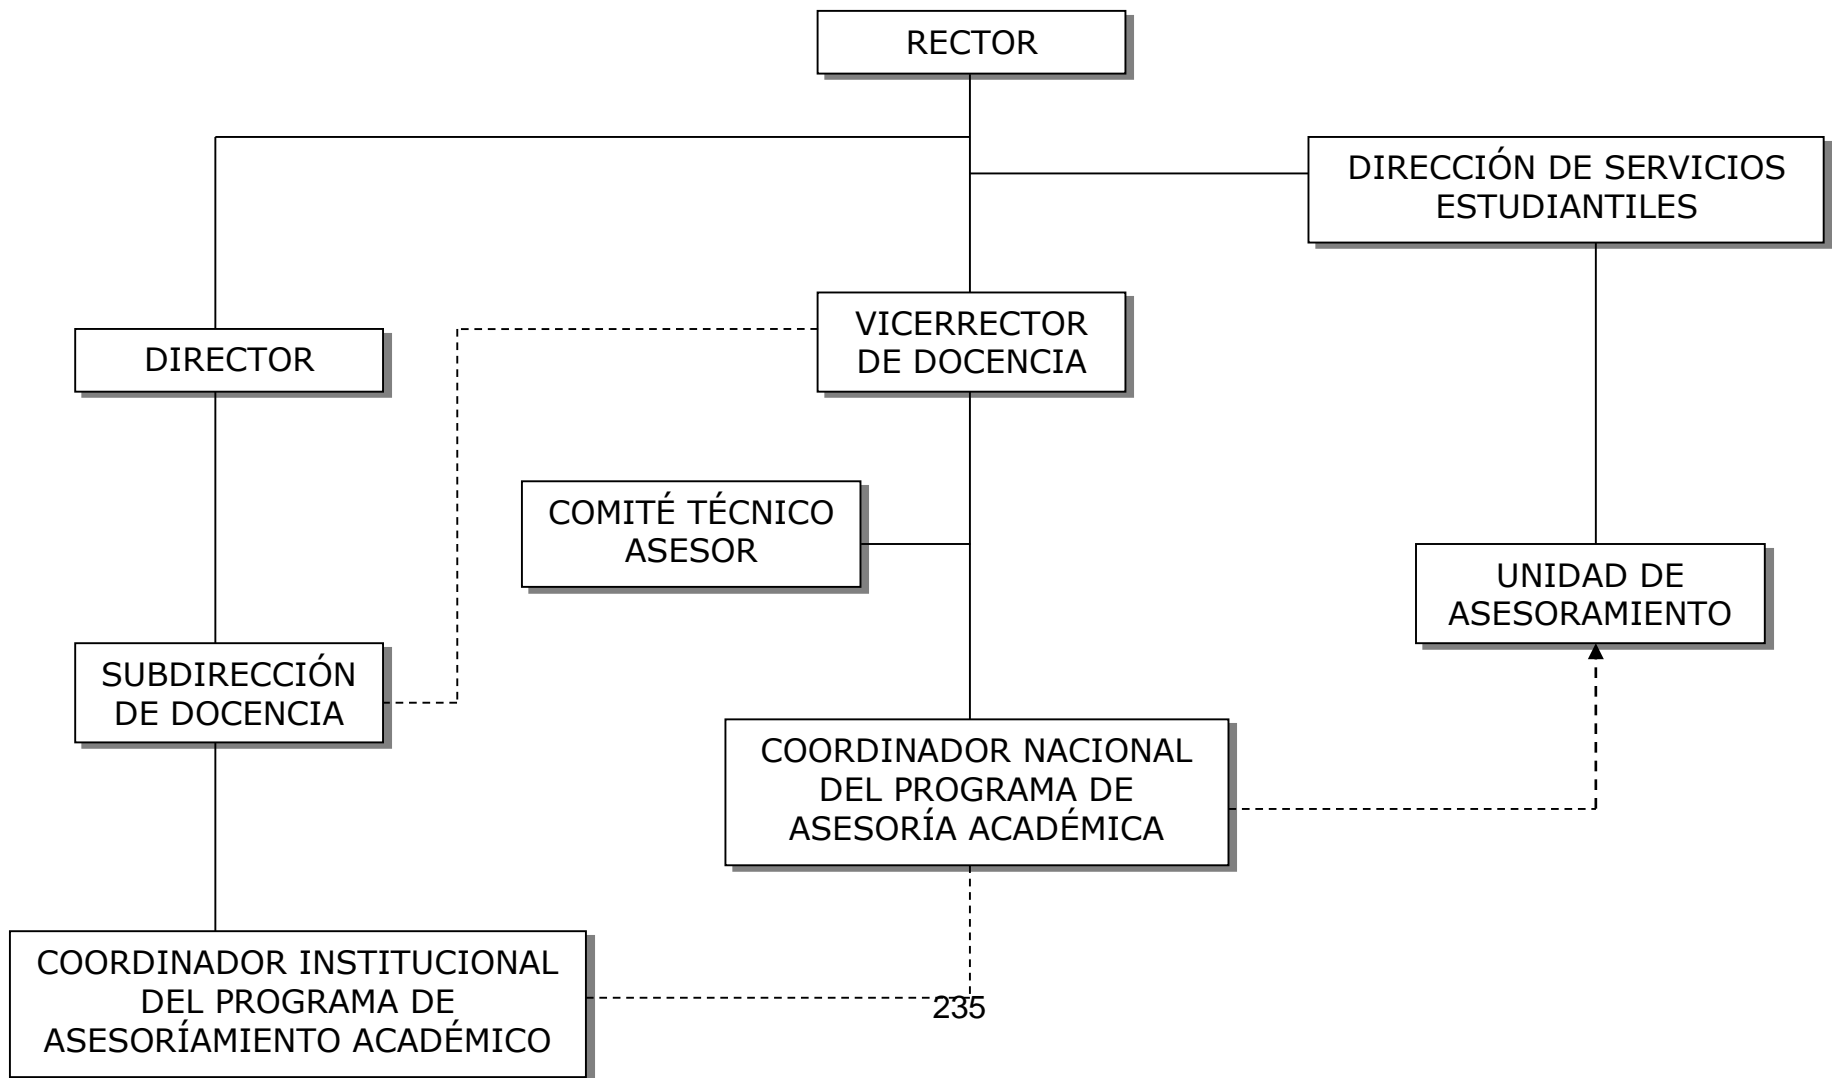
RECTOR

DIRECCIÓN DE SERVICIOS ESTUDIANTILES

DIRECTOR

VICERRECTOR DE DOCENCIA

COMITÉ TÉCNICO ASESOR

UNIDAD DE ASESORAMIENTO

SUBDIRECCIÓN DE DOCENCIA

COORDINADOR NACIONAL DEL PROGRAMA DE ASESORÍA ACADÉMICA

COORDINADOR INSTITUCIONAL DEL PROGRAMA DE ASESORÍAMIENTO ACADÉMICO

235